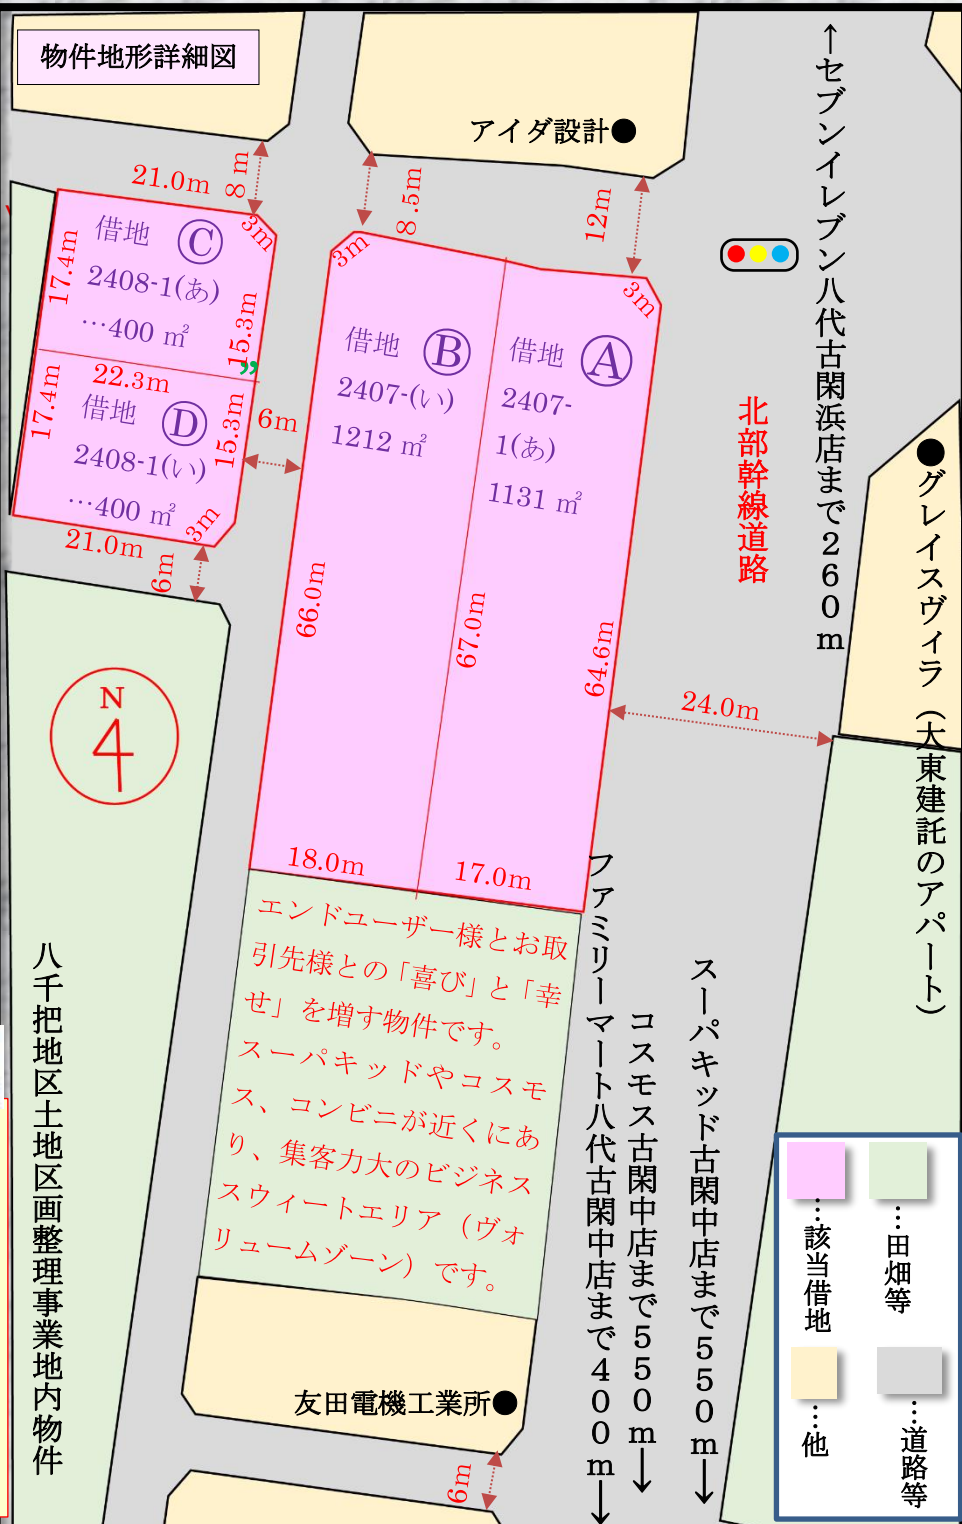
物件地形詳細図

アイダ設計●

↑セブンイレブン八代古閑浜店まで260m

21.0m
8m
3m
借地 Ⓒ
2408-1(あ)
…400㎡
17.4m
15.3m
22.3m
借地 Ⓓ
2408-1(い)
…400㎡
17.4m
15.3m
3m
21.0m
6m
6m

8.5m
3m
借地 Ⓑ
2407-(い)
1212㎡
66.0m
18.0m

12m
3m
借地 Ⓐ
2407-1(あ)
1131㎡
67.0m
64.6m
17.0m

北部幹線道路

●グレイスヴィラ（大東建託のアパート）

24.0m

N

エンドユーザー様とお取引先様との「喜び」と「幸せ」を増す物件です。スーパキッドやコスモス、コンビニが近くにあり、集客力大のビジネススウィートエリア（ヴォリュームゾーン）です。

ファミリーマート八代古閑中店まで400m↓
コスモス古閑中店まで550m↓
スーパキッド古閑中店まで550m↓

八千把地区土地区画整理事業地内物件

友田電機工業所●

6m

…該当借地
…田畑等
…他
…道路等